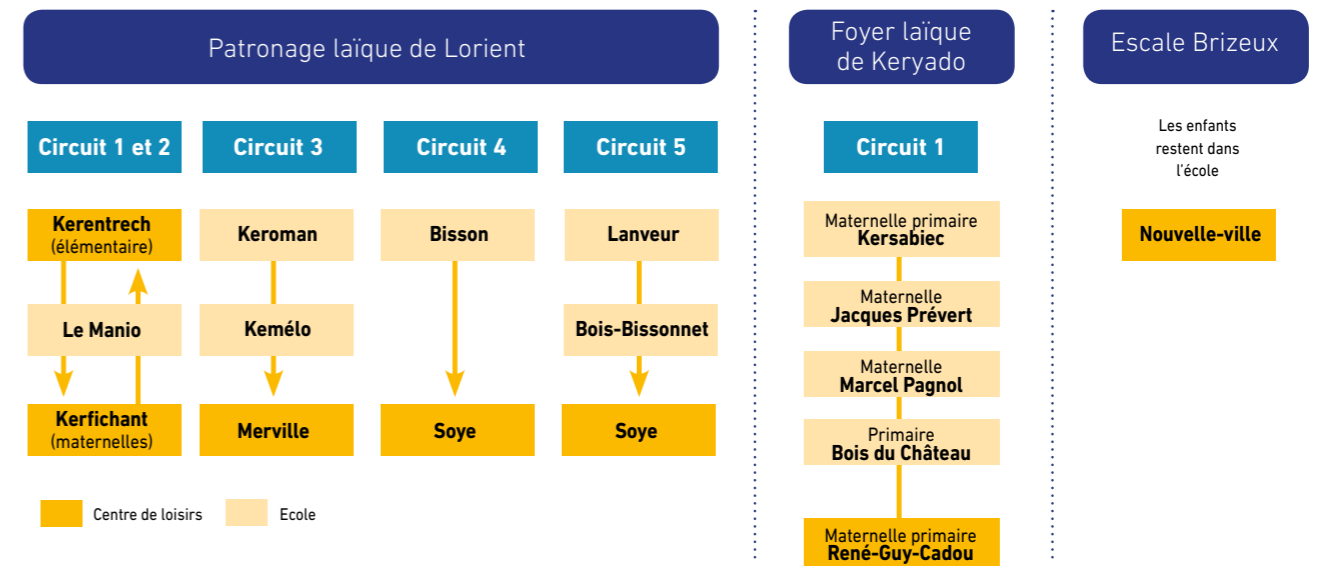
Patronage laïque de Lorient

Circuit 1 et 2

Kerentrech (élémentaire)

Le Manio

Kerfichant (maternelles)

Circuit 3

Keroman

Kemélo

Merville

Circuit 4

Bisson

Soye

Circuit 5

Lanveur

Bois-Bissonnet

Soye

Centre de loisirs

Ecole

Foyer laïque de Keryado

Circuit 1

Maternelle primaire Kersabiec

Maternelle Jacques Prévert

Maternelle Marcel Pagnol

Primaire Bois du Château

Maternelle primaire René-Guy-Cadou

Escale Brizeux

Les enfants restent dans l'école

Nouvelle-ville